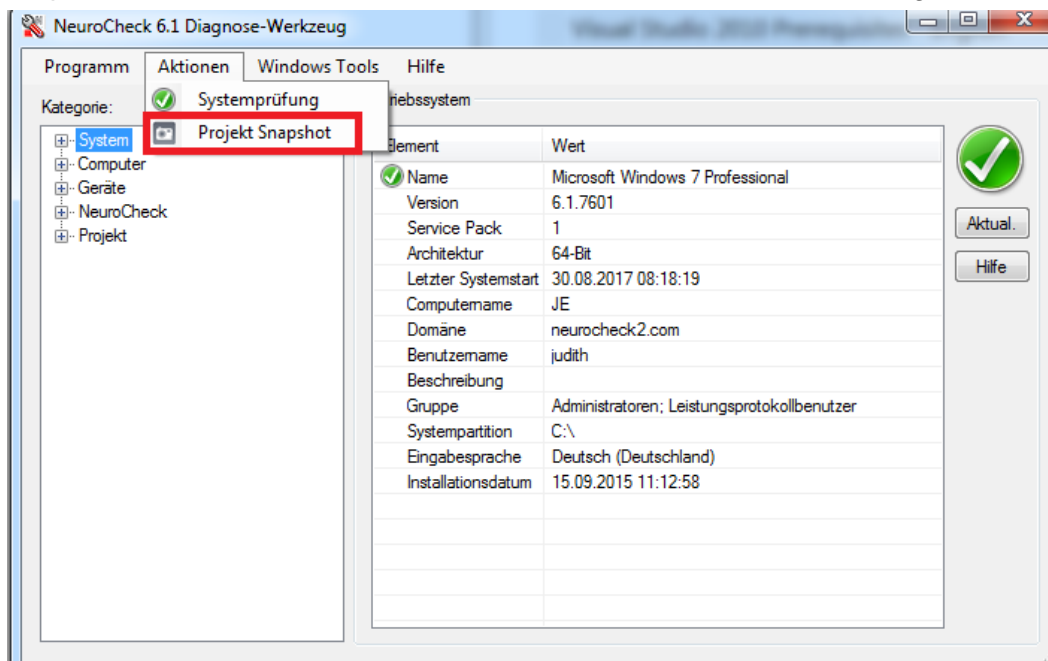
NeuroCheck 6.1 Diagnose-Werkzeug

Visual Studio 2010 Preregistration

Programm Aktionen Windows Tools Hilfe

Systemprüfung
Projekt Snapshot

Kategorie:

System
Computer
Geräte
NeuroCheck
Projekt

riebssystem

| Element | Wert |
|---|---|
| Name | Microsoft Windows 7 Professional |
| Version | 6.1.7601 |
| Service Pack | 1 |
| Architektur | 64-Bit |
| Letzter Systemstart | 30.08.2017 08:18:19 |
| Computername | JE |
| Domäne | neurocheck2.com |
| Benutzername | judith |
| Beschreibung | |
| Gruppe | Administratoren; Leistungsprotokollbenutzer |
| Systempartition | C:\ |
| Eingabesprache | Deutsch (Deutschland) |
| Installationsdatum | 15.09.2015 11:12:58 |

Aktual.

Hilfe